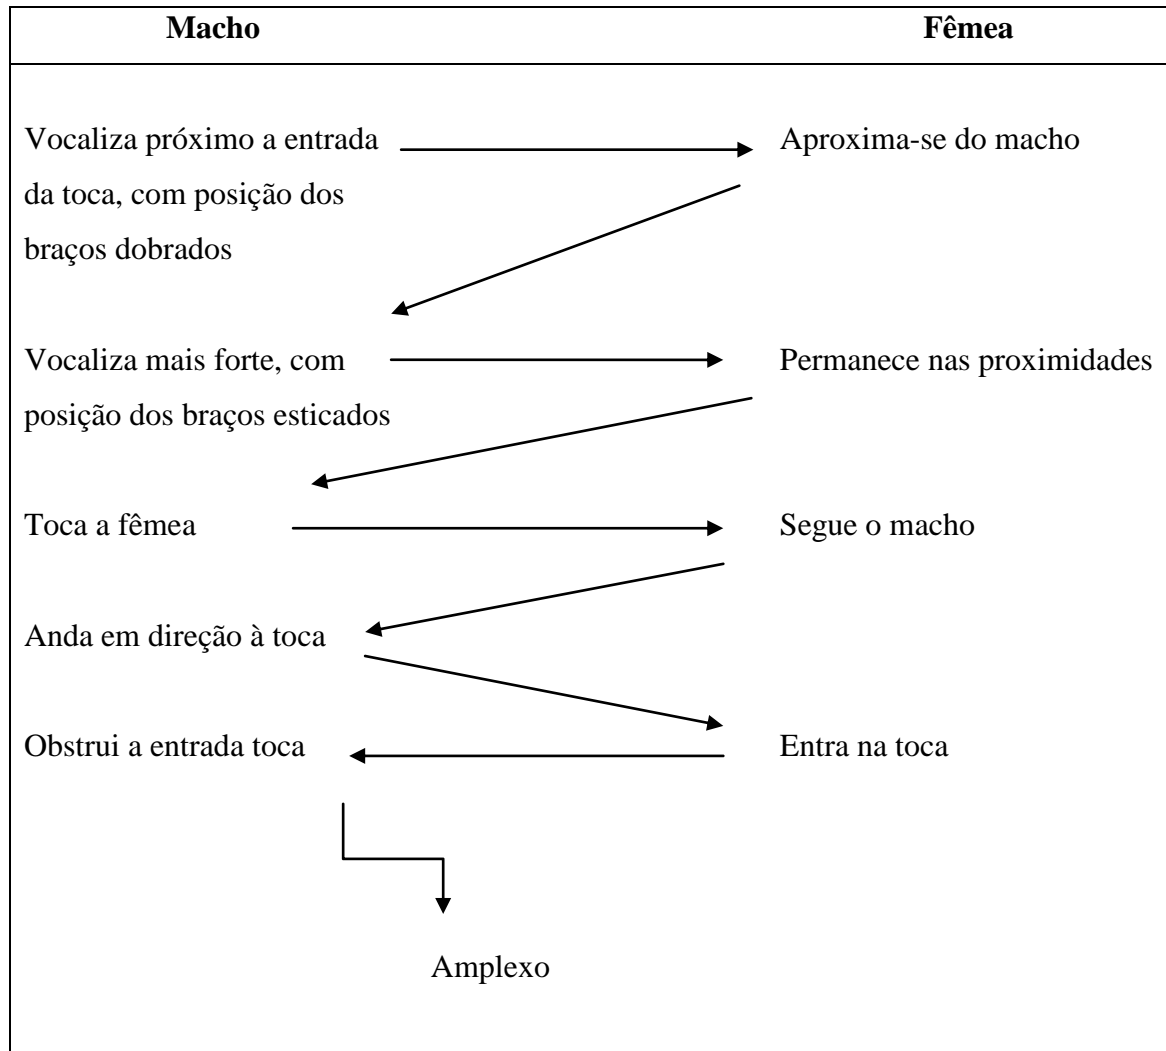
| Macho | Fêmea |
|---|---|
| Vocaliza próximo a entrada da toca, com posição dos braços dobrados | Aproxima-se do macho |
| Vocaliza mais forte, com posição dos braços esticados | Permanece nas proximidades |
| Toca a fêmea | Segue o macho |
| Anda em direção à toca | |
| Obstrui a entrada toca | Entra na toca |
| Amplexo | |